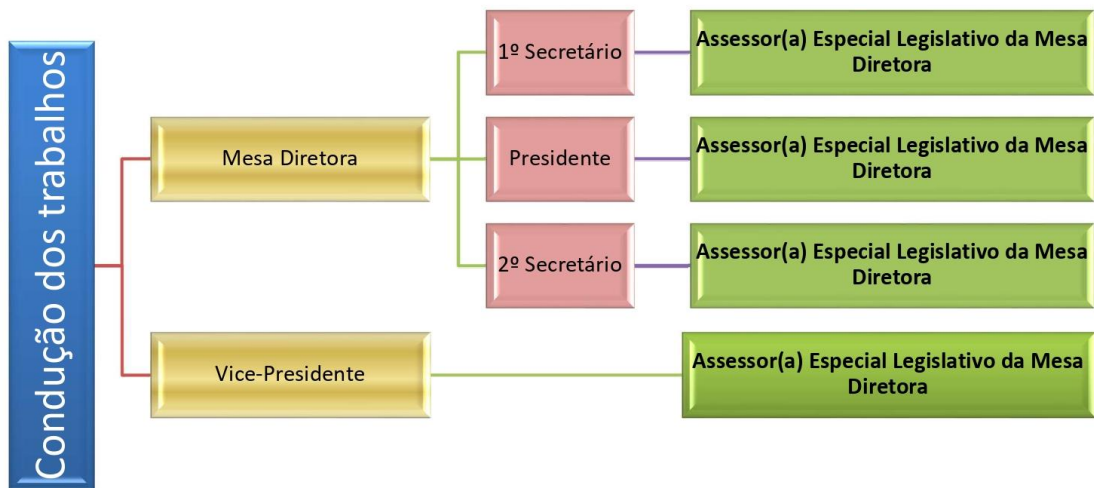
Condução dos trabalhos

Mesa Diretora

1º Secretário

Assessor(a) Especial Legislativo da Mesa Diretora

Presidente

Assessor(a) Especial Legislativo da Mesa Diretora

2º Secretário

Assessor(a) Especial Legislativo da Mesa Diretora

Vice-Presidente

Assessor(a) Especial Legislativo da Mesa Diretora